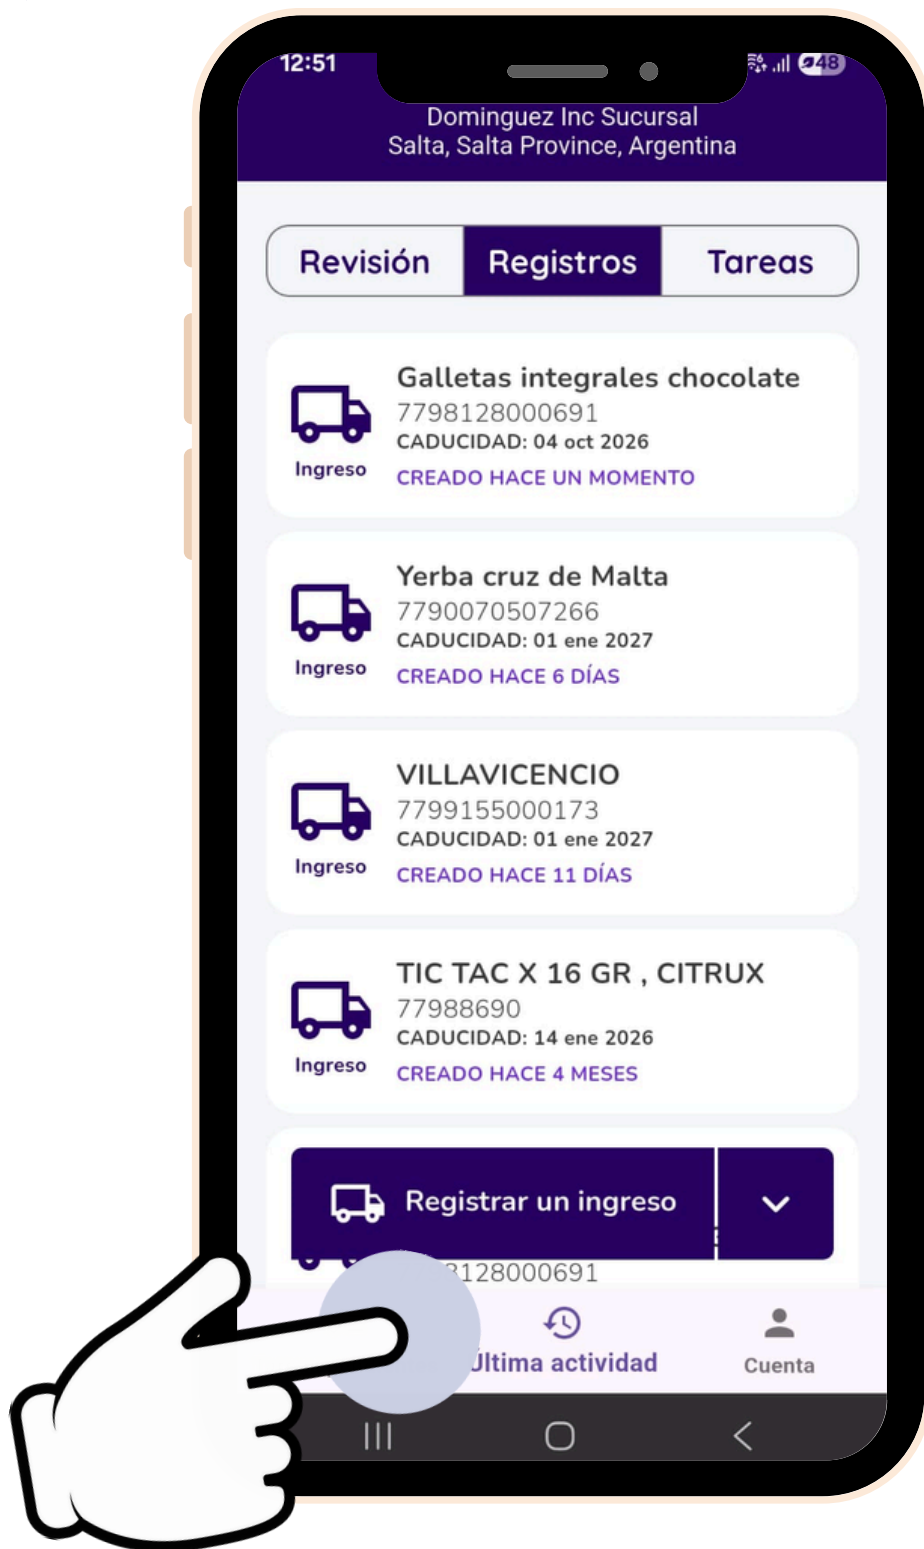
12:51

48

Dominguez Inc Sucursal
Salta, Salta Province, Argentina

Revisión
Registros
Tareas

Ingreso
Galletas integrales chocolate
7798128000691
CADUCIDAD: 04 oct 2026
CREADO HACE UN MOMENTO

Ingreso
Yerba cruz de Malta
7790070507266
CADUCIDAD: 01 ene 2027
CREADO HACE 6 DÍAS

Ingreso
VILLAVICENCIO
7799155000173
CADUCIDAD: 01 ene 2027
CREADO HACE 11 DÍAS

Ingreso
TIC TAC X 16 GR , CITRUX
77988690
CADUCIDAD: 14 ene 2026
CREADO HACE 4 MESES

Registrar un ingreso

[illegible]128000691

Última actividad
Cuenta